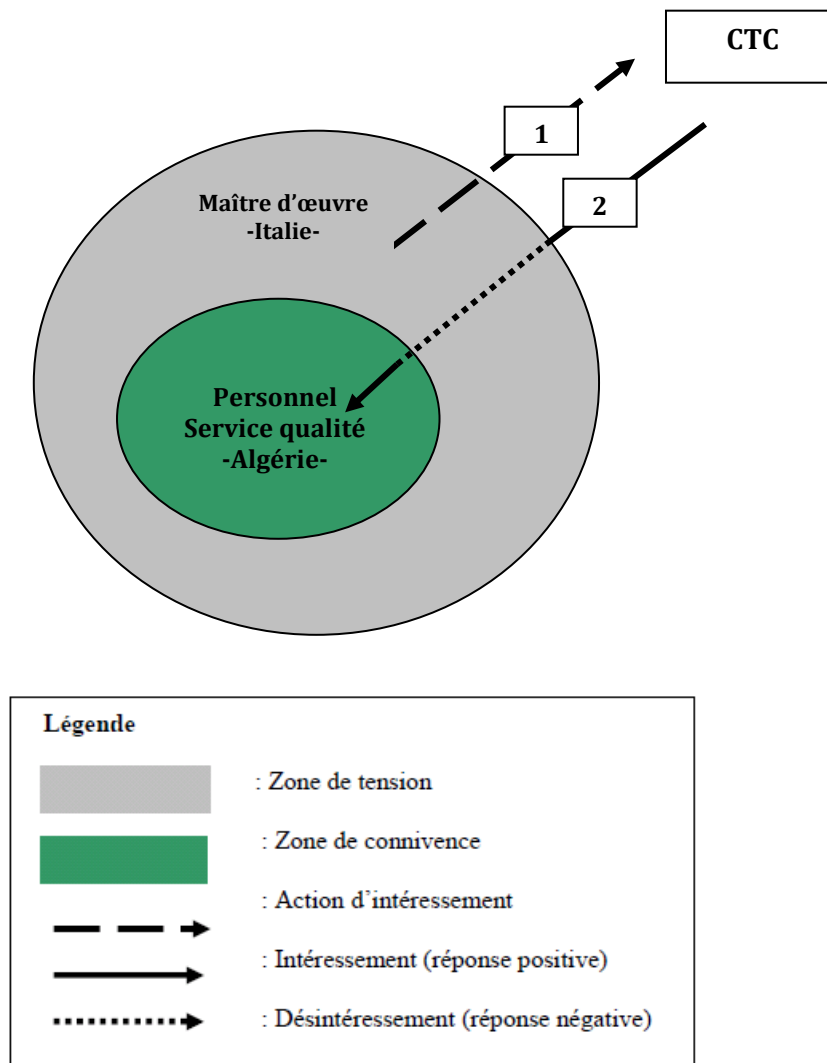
CTC

1

2

Maître d'œuvre
-Italie-

Personnel
Service qualité
-Algérie-

Légende

: Zone de tension

: Zone de connivence

: Action d'intéressement

: Intéressement (réponse positive)

: Désintéressement (réponse négative)